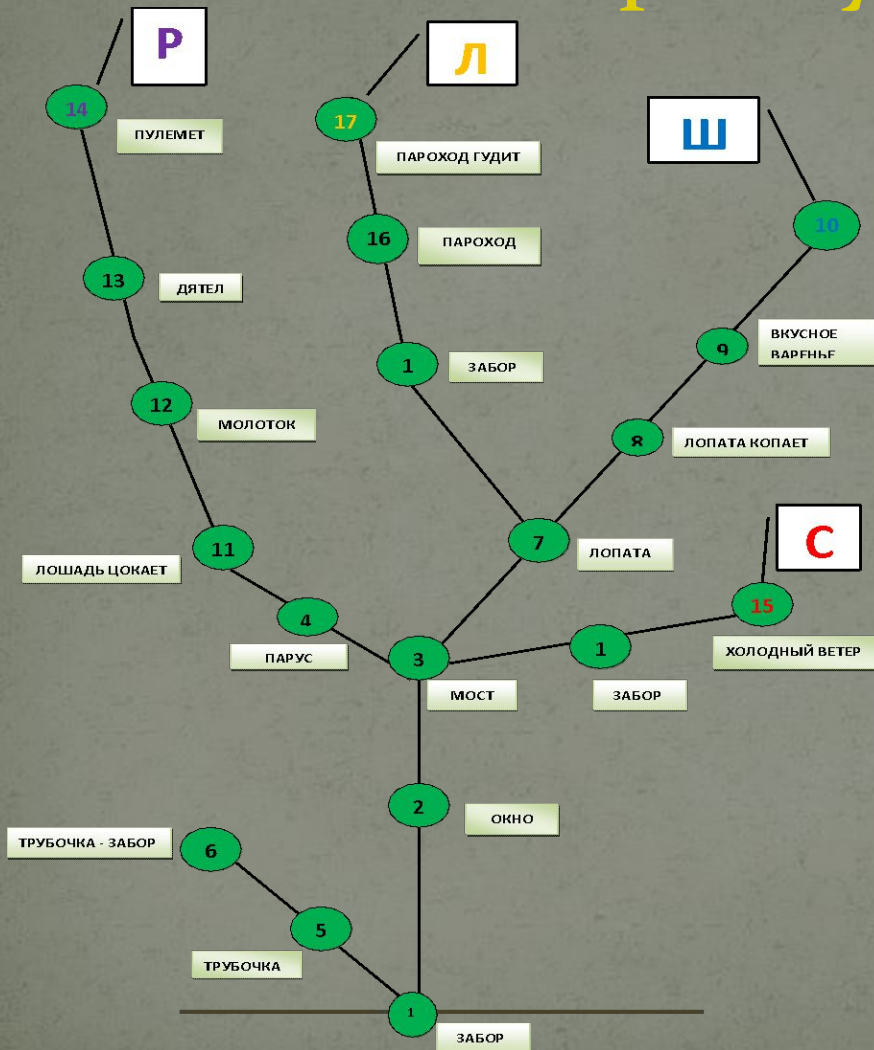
Р

14

ПУЛЕМЕТ

13

ДЯТЕЛ

12

МОЛОТОК

11

ЛОШАДЬ ЦОКАЕТ

4

ПАРУС

Л

17

ПАРОХОД ГУДИТ

16

ПАРОХОД

1

ЗАБОР

Ш

10

9

ВКУСНОЕ ВАРЕНЬЕ

8

ЛОПАТА КОПАЕТ

7

ЛОПАТА

С

15

ХОЛОДНЫЙ ВЕТЕР

3

МОСТ

1

ЗАБОР

2

ОКНО

ТРУБОЧКА - ЗАБОР

6

5

ТРУБОЧКА

1

ЗАБОР